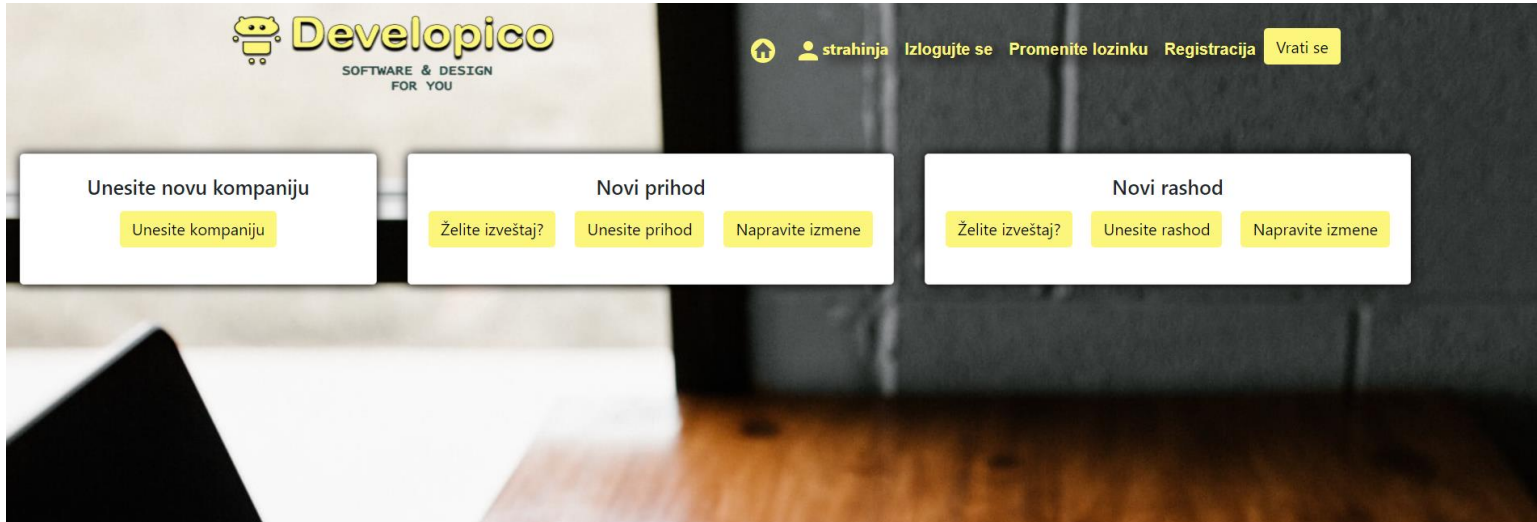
Developico
SOFTWARE & DESIGN FOR YOU

strahinja Izlogujte se Promenite lozinku Registracija Vrati se

Unesite novu kompaniju
Unesite kompaniju

Novi prihod
Želite izveštaj? Unesite prihod Napravite izmene

Novi rashod
Želite izveštaj? Unesite rashod Napravite izmene